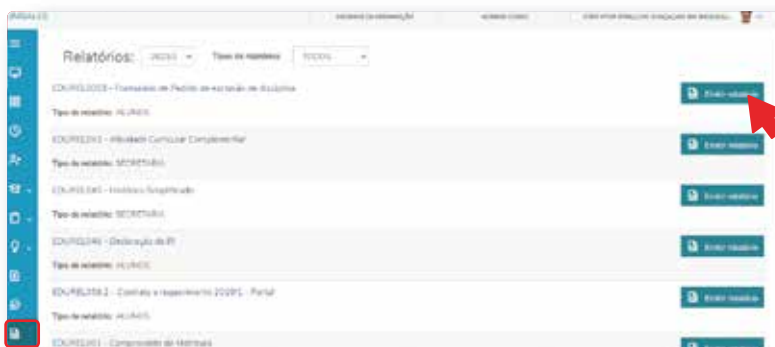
Relatórios: 2023/1 Tipo de relatório: TODOS

EDUREL0028 - Formulário de Pedido de exclusão de disciplina
Tipo de relatório: ALUNOS
Emitir relatório

EDUREL0X3 - Atividade Curricular Complementar
Tipo de relatório: SECRETARIA
Emitir relatório

EDUREL045 - Histórico Simplificado
Tipo de relatório: SECRETARIA
Emitir relatório

EDUREL046 - Declaração de IR
Tipo de relatório: ALUNOS
Emitir relatório

EDUREL058.2 - Contrato e requerimento 2019/1 - Portal
Tipo de relatório: ALUNOS
Emitir relatório

EDUREL061 - Comprovante de Matrícula